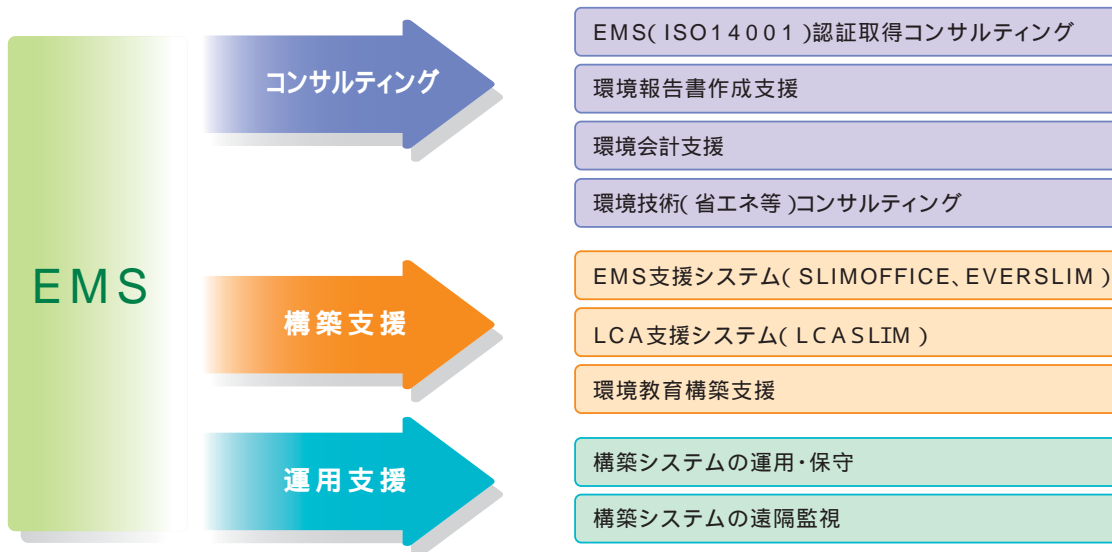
EMS

コンサルティング

EMS( ISO14001 )認証取得コンサルティング

環境報告書作成支援

環境会計支援

環境技術( 省エネ等 )コンサルティング

構築支援

EMS支援システム( SLIMOFFICE、EVERSLIM )

LCA支援システム( LCASLIM )

環境教育構築支援

運用支援

構築システムの運用・保守

構築システムの遠隔監視